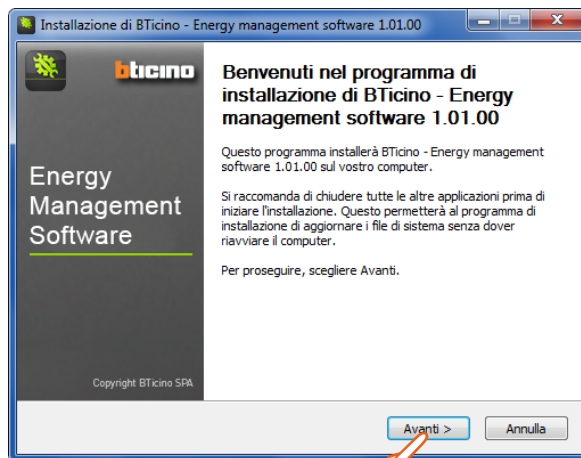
Installazione di BTicino - Energy management software 1.01.00

bticino

Energy Management Software

Copyright BTicino SPA

Benvenuti nel programma di installazione di BTicino - Energy management software 1.01.00

Questo programma installerà BTicino - Energy management software 1.01.00 sul vostro computer.

Si raccomanda di chiudere tutte le altre applicazioni prima di iniziare l'installazione. Questo permetterà al programma di installazione di aggiornare i file di sistema senza dover riavviare il computer.

Per proseguire, scegliere Avanti.

Avanti >

Annulla